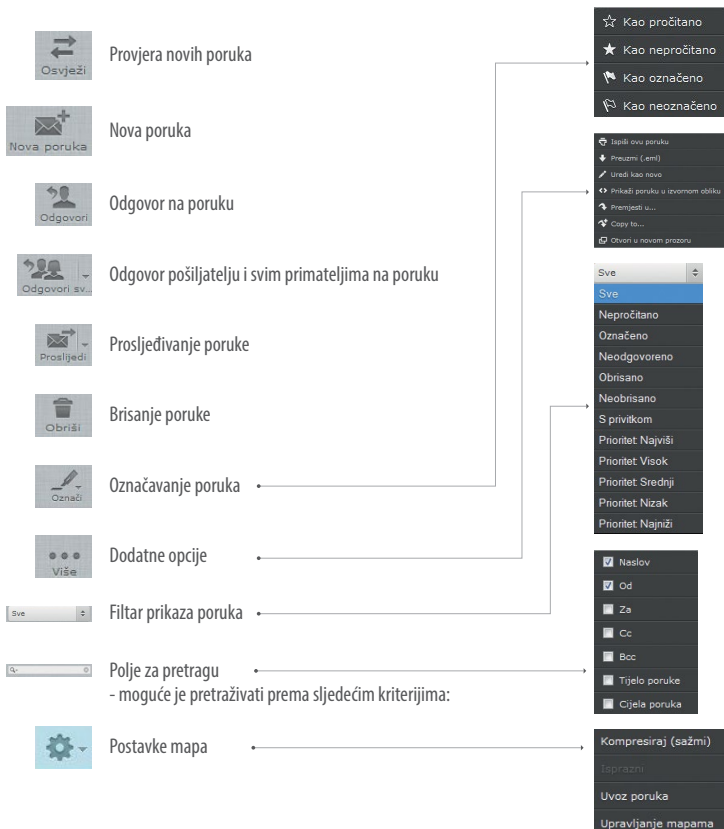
Osvježi
Provjera novih poruka

Nova poruka
Nova poruka

Odgovori
Odgovor na poruku

Odgovori sv...
Odgovor pošiljatelju i svim primateljima na poruku

Proslijedi
Prosljeđivanje poruke

Obriši
Brisanje poruke

Označi
Označavanje poruka

Više
Dodatne opcije

Sve
Filtar prikaza poruka

Polje za pretragu
- moguće je pretraživati prema sljedećim kriterijima:

Postavke mapa

Kao pročitano
Kao nepročitano
Kao označeno
Kao neoznačeno

Ispiši ovu poruku
Preuzmi (.eml)
Uredi kao novo
Prikaži poruku u izvornom obliku
Premjesti u...
Copy to...
Otvori u novom prozoru

Sve
Sve
Nepročitano
Označeno
Neodgovoreno
Obrisano
Neobrisano
S privitkom
Prioritet Najviši
Prioritet Visok
Prioritet Srednji
Prioritet Nizak
Prioritet Najniži

Naslov
Od
Za
Cc
Bcc
Tijelo poruke
Cijela poruka

Kompresiraj (sažmi)
Isprazni
Uvoz poruka
Upravljanje mapama